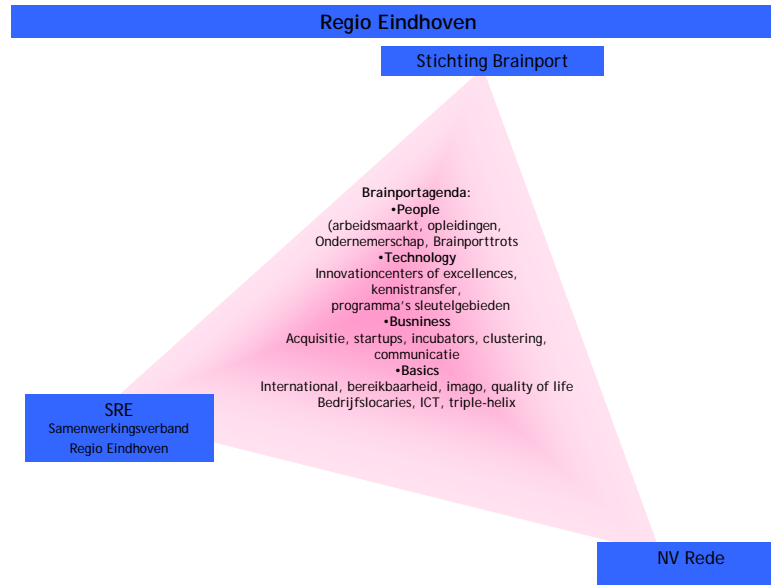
Regio Eindhoven

Stichting Brainport

Brainportagenda:
•People
(arbeidsmaarkt, opleidingen, Ondernemerschap, Brainporttrots
•Technology
Innovationcenters of excellences, kennistransfer, programma's sleutelgebieden
•Busniness
Acquisitie, startups, incubators, clustering, communicatie
•Basics
International, bereikbaarheid, imago, quality of life Bedrijfslocaries, ICT, triple-helix

SRE
Samenwerkingsverband Regio Eindhoven

NV Rede